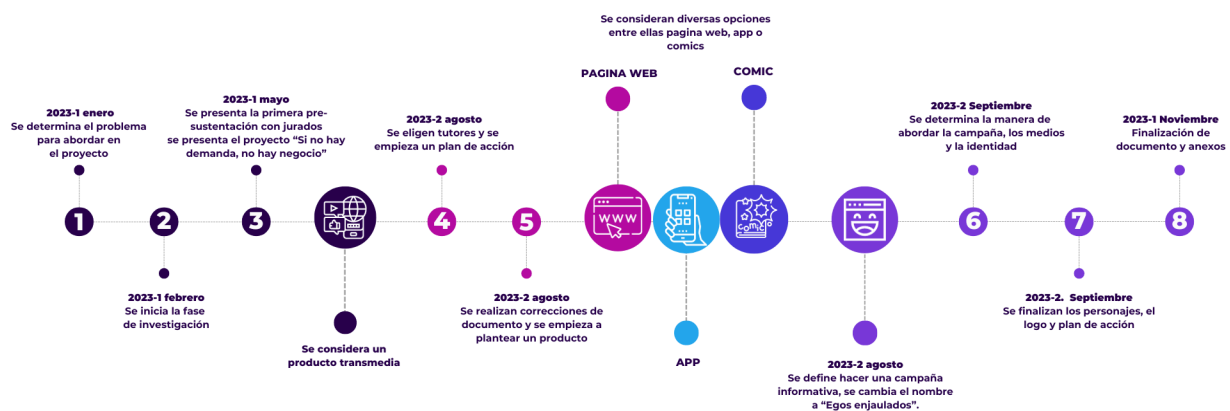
Se consideran diversas opciones entre ellas pagina web, app o comics

PAGINA WEB

COMIC

2023-1 enero
Se determina el problema para abordar en el proyecto

2023-1 mayo
Se presenta la primera pre-sustentación con jurados se presenta el proyecto "Si no hay demanda, no hay negocio"

2023-2 agosto
Se eligen tutores y se empieza un plan de acción

2023-2 Septiembre
Se determina la manera de abordar la campaña, los medios y la identidad

2023-1 Noviembre
Finalización de documento y anexos

1

2

3

4

5

WWW

COMIC

6

7

8

2023-1 febrero
Se inicia la fase de investigación

Se considera un producto transmedia

2023-2 agosto
Se realizan correcciones de documento y se empieza a plantear un producto

APP

2023-2 agosto
Se define hacer una campaña informativa, se cambia el nombre a "Egos enjaulados".

2023-2. Septiembre
Se finalizan los personajes, el logo y plan de acción